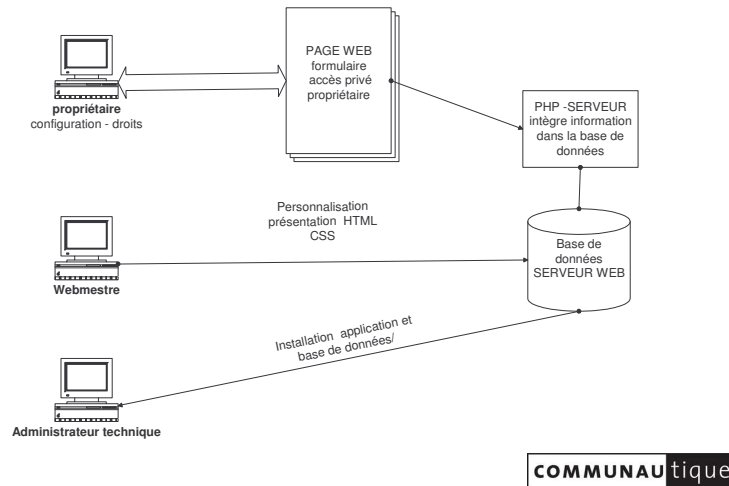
PAGE WEB
formulaire
accès privé
propriétaire

propriétaire
configuration - droits

PHP -SERVEUR
intègre information
dans la base de
données

Personnalisation
présentation HTML
CSS

Base de
données
SERVEUR WEB

Webmestre

Installation application et
base de données/

Administrateur technique

COMMUNAUtique